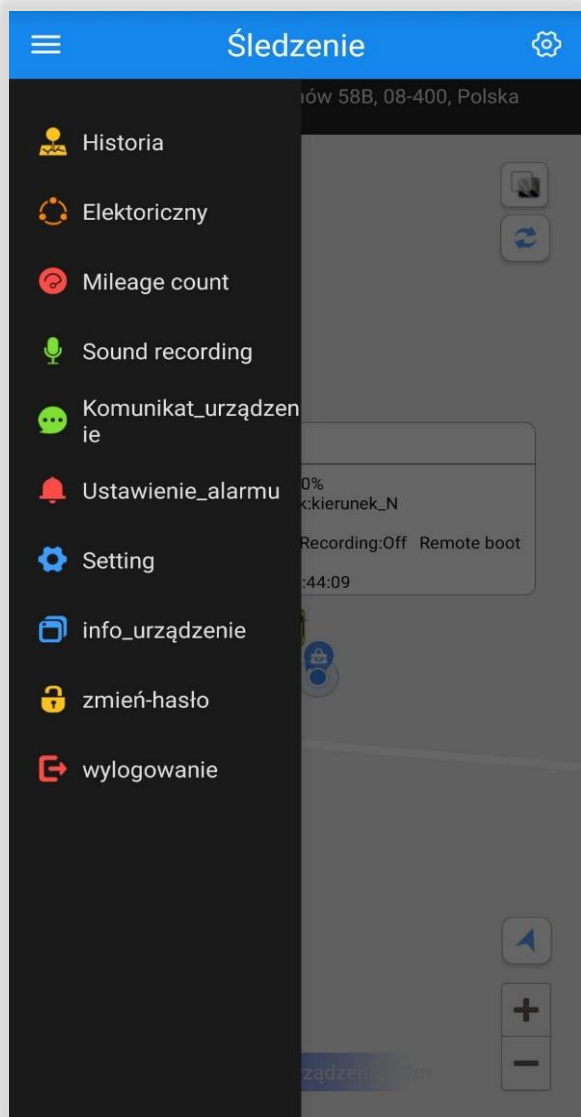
Śledzenie

ów 58B, 08-400, Polska

Historia

Elektoriczny

Mileage count

Sound recording

Komunikat_urządzenie

Ustawienie_alarmu

Setting

info_urządzenie

zmień-hasło

wylogowanie

0%
k:kierunek_N
Recording:Off Remote boot
:44:09

+
−

urządzen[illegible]